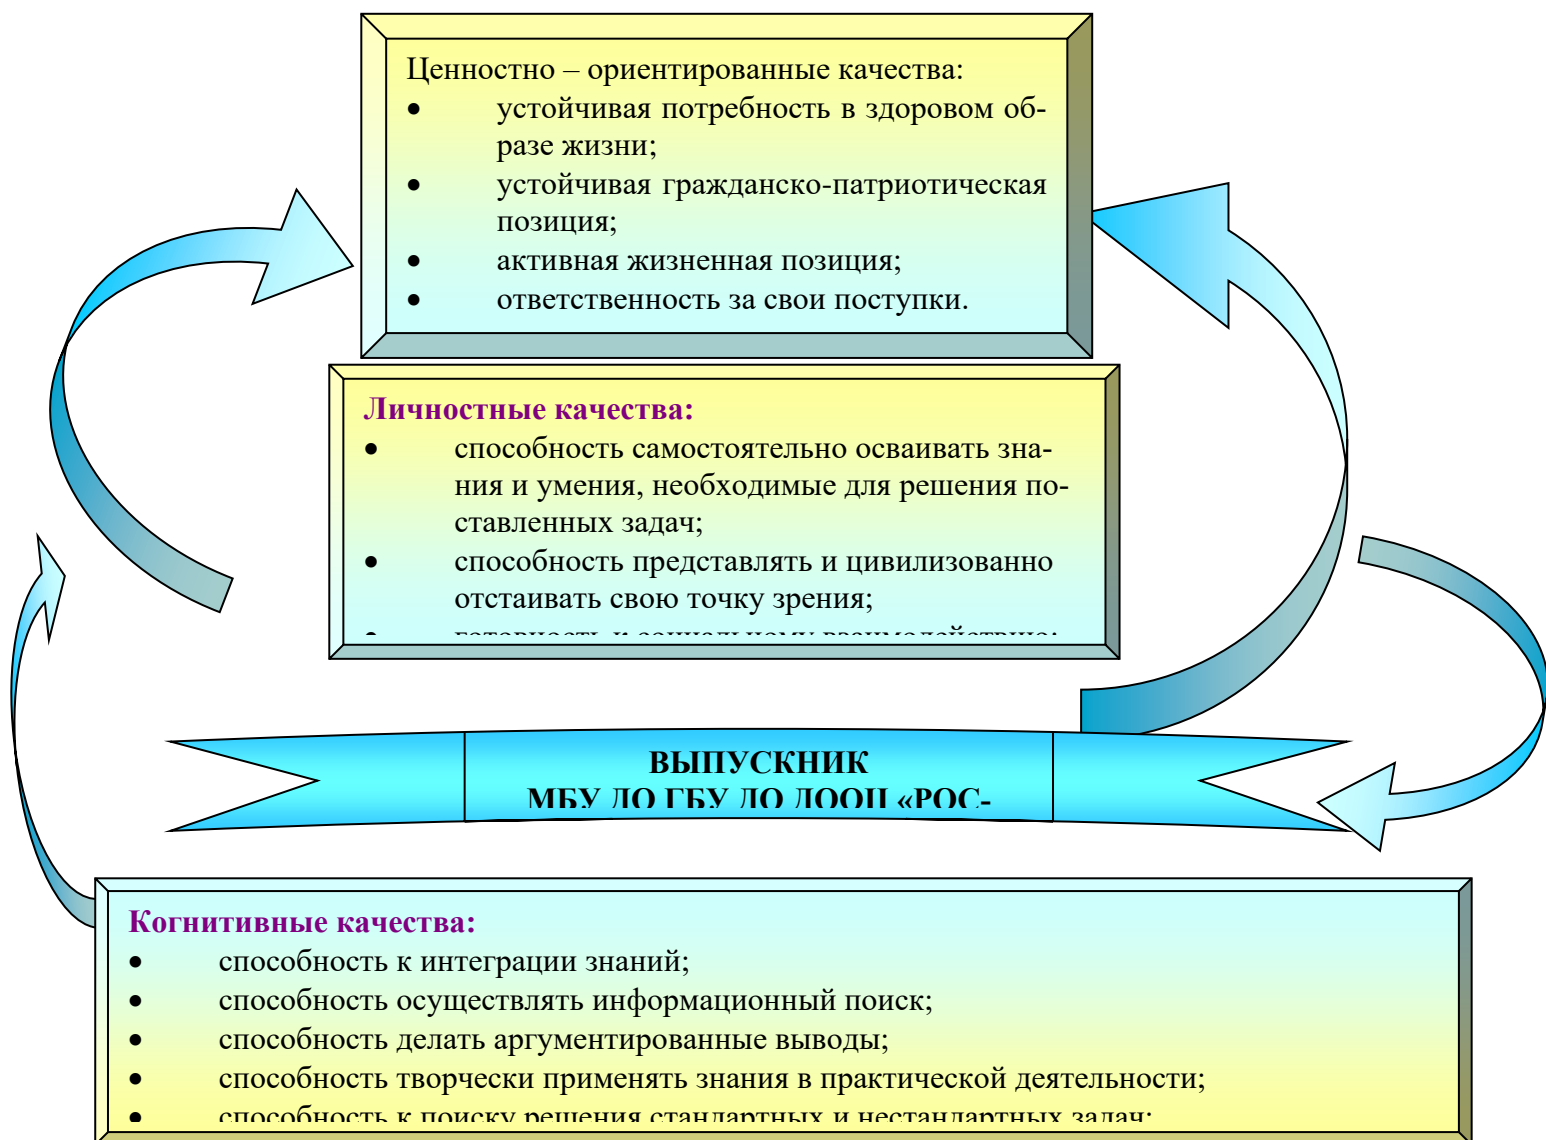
Ценностно – ориентированные качества:
- устойчивая потребность в здоровом образе жизни;
- устойчивая гражданско-патриотическая позиция;
- активная жизненная позиция;
- ответственность за свои поступки.

Личностные качества:
- способность самостоятельно осваивать знания и умения, необходимые для решения поставленных задач;
- способность представлять и цивилизованно отстаивать свою точку зрения;
- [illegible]

ВЫПУСКНИК
МБУ ДО ГБУ ДО ДООЦ «РОС-

Когнитивные качества:
- способность к интеграции знаний;
- способность осуществлять информационный поиск;
- способность делать аргументированные выводы;
- способность творчески применять знания в практической деятельности;
- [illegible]